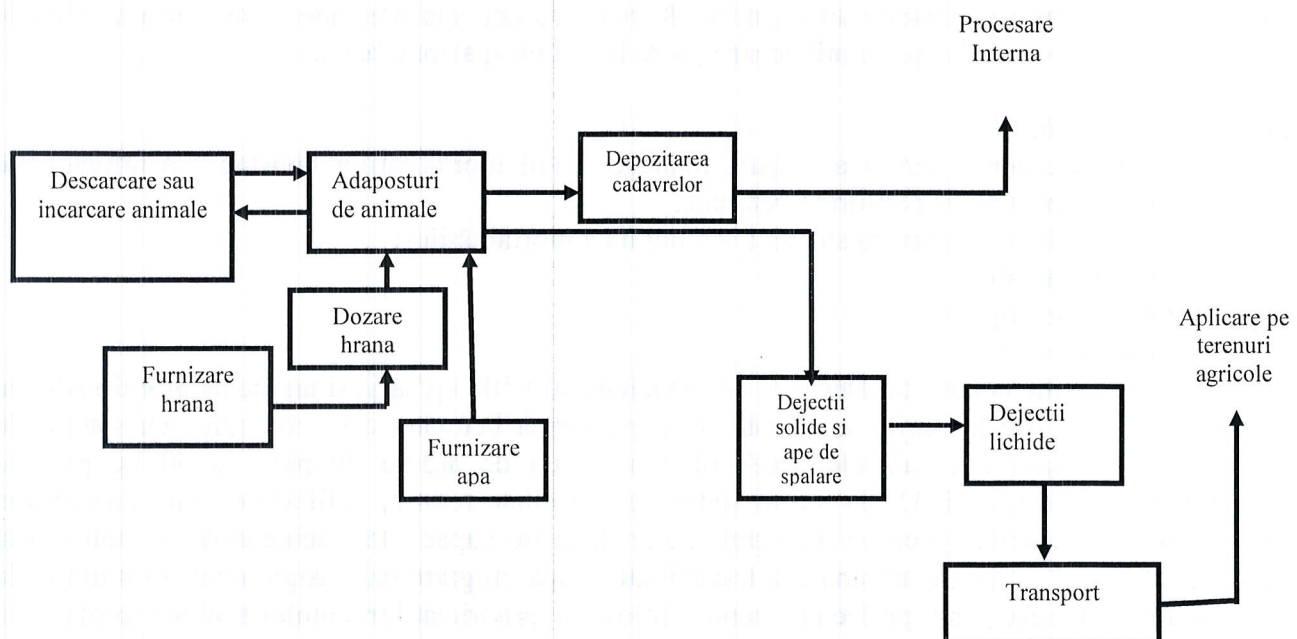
Procesare Interna

Descarcare sau incarcare animale

Adaposturi de animale

Depozitarea cadavrelor

Dozare hrana

Furnizare hrana

Furnizare apa

Dejectii solide si ape de spalare

Dejectii lichide

Aplicare pe terenuri agricole

Transport